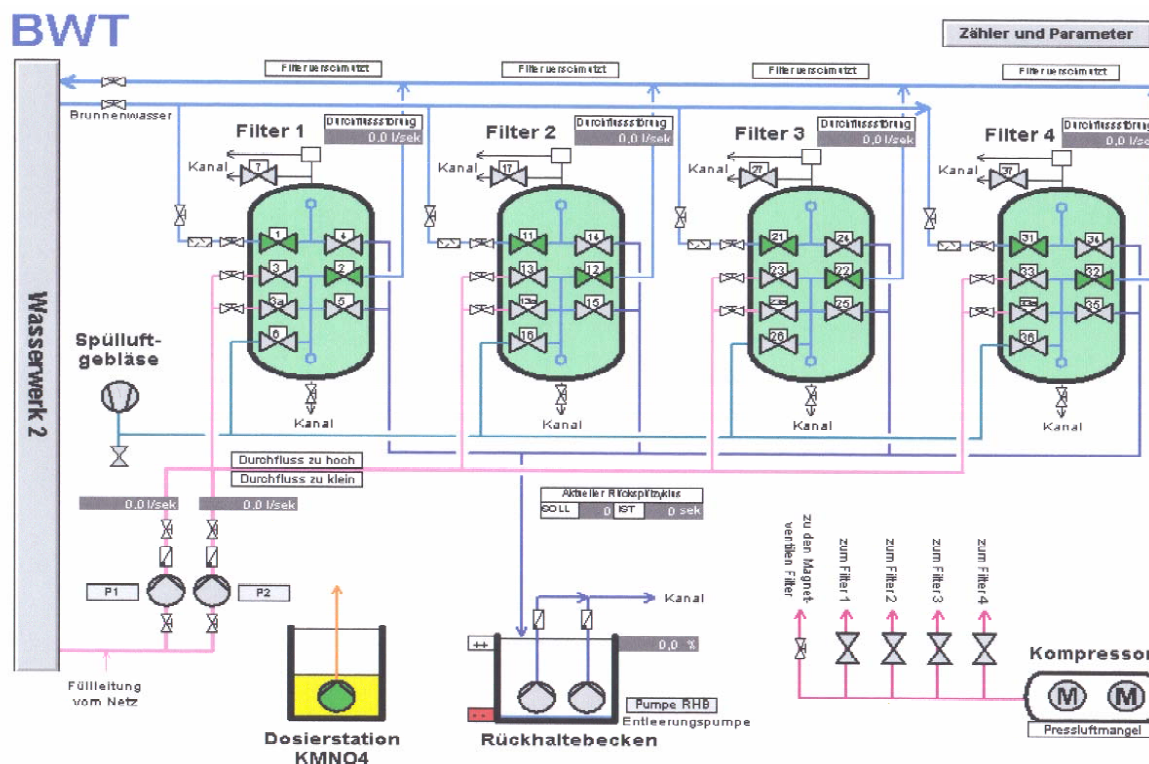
BWT

Zähler und Parameter

Filterverschmutzt

Filterverschmutzt

Filterverschmutzt

Filterverschmutzt

Brunnenwasser

Filter 1

Durchflussstörung
0,0 l/sek

Filter 2

Durchflussstörung
0,0 l/sek

Filter 3

Durchflussstörung
0,0 l/sek

Filter 4

Durchflussstörung
0,0 l/sek

Kanal 7

Kanal 17

Kanal 27

Kanal 37

1 4 3 2 3a 5 6

11 14 13 12 13a 15 16

21 24 23 22 23a 25 26

31 34 33 32 33a 35 36

Wasserwerk 2

Spülluftgebläse

Kanal

Kanal

Kanal

Kanal

Durchfluss zu hoch

Durchfluss zu klein

0,0 l/sek

0,0 l/sek

Aktueller Rückspülzyklus
SOLL 0 IST 0 sek

P1

P2

Kanal

0,0 %

Pumpe RHB

Entleerungspumpe

Rückhaltebecken

Dosierstation KMNO4

Füllleitung vom Netz

zu den Magnetventilen Filter

zum Filter 1

zum Filter 2

zum Filter 3

zum Filter 4

Kompressor

M M

Pressluftmangel